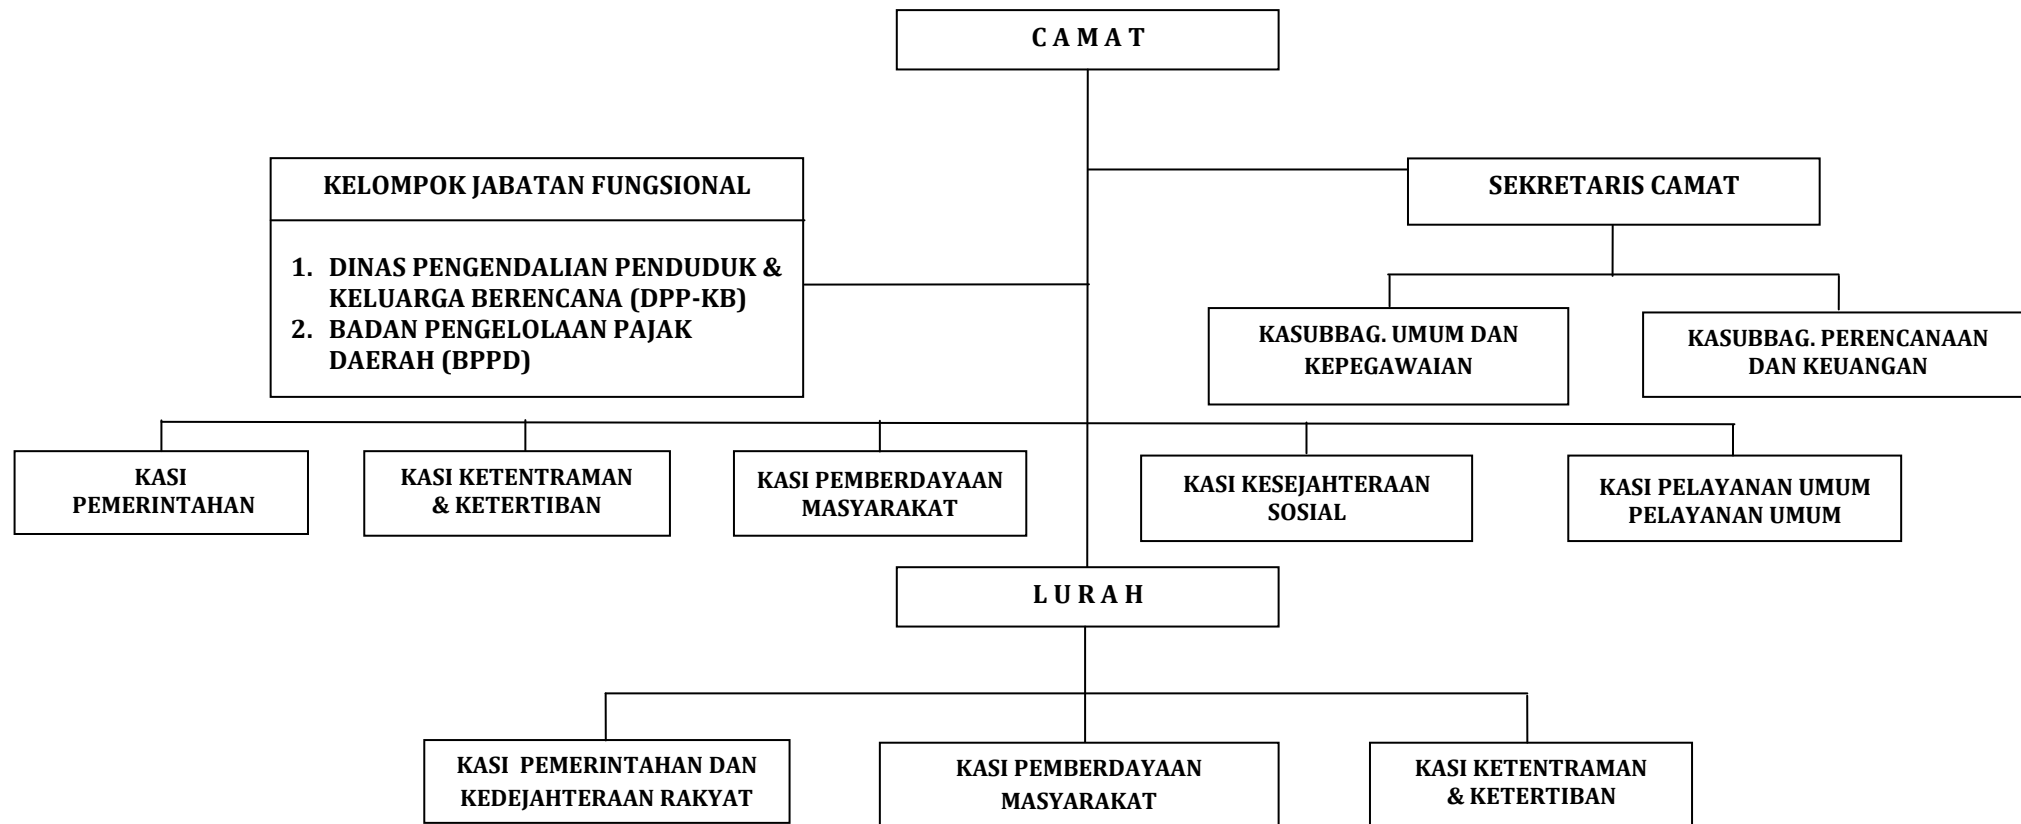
C A M A T

KELOMPOK JABATAN FUNGSIONAL

1. DINAS PENGENDALIAN PENDUDUK & KELUARGA BERENCANA (DPP-KB)
2. BADAN PENGELOLAAN PAJAK DAERAH (BPPD)

SEKRETARIS CAMAT

KASUBBAG. UMUM DAN KEPEGAWAIAN

KASUBBAG. PERENCANAAN DAN KEUANGAN

KASI PEMERINTAHAN

KASI KETENTRAMAN & KETERTIBAN

KASI PEMBERDAYAAN MASYARAKAT

KASI KESEJAHTERAAN SOSIAL

KASI PELAYANAN UMUM PELAYANAN UMUM

L U R A H

KASI PEMERINTAHAN DAN KEDEJAHTERAAN RAKYAT

KASI PEMBERDAYAAN MASYARAKAT

KASI KETENTRAMAN & KETERTIBAN